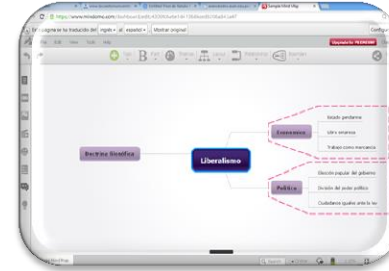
https://www.mindomo.com/
Mostrar original
Liberalismo
Doctrina filosófica
Economico
Estado pendiente
Libre comercio
Trabajo como mercancía
Político
Elección popular del gobierno
División del poder político
Ciudadanos iguales ante la ley